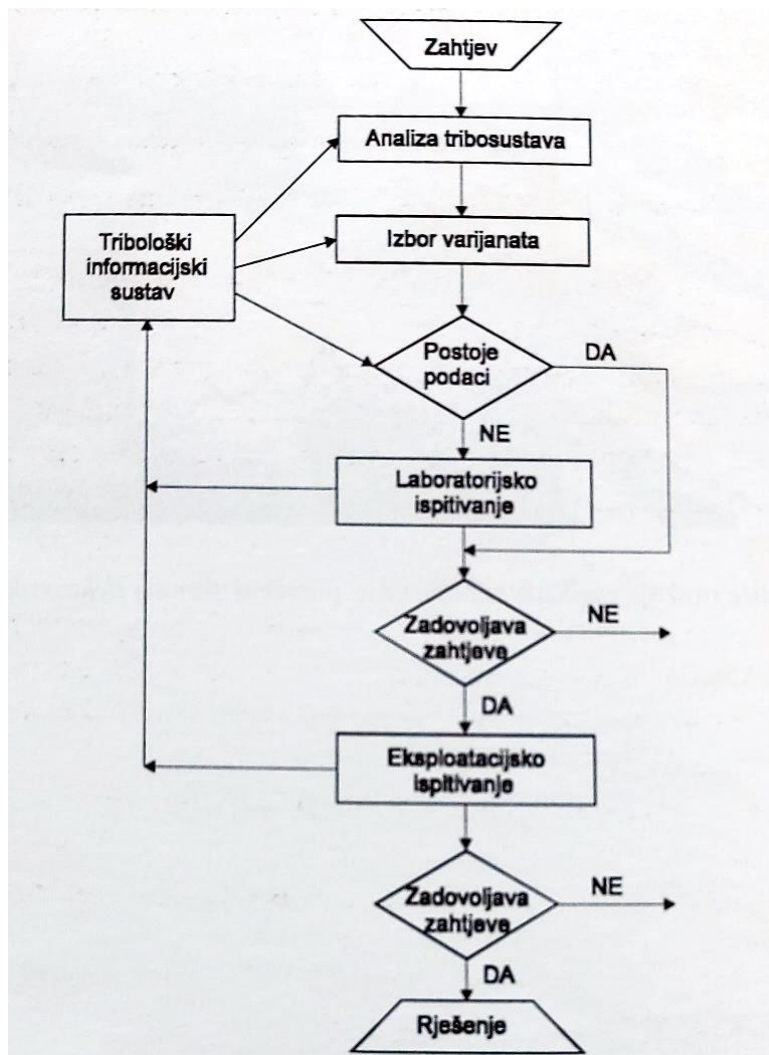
Zahtjev

Analiza tribosustava

Tribološki informacijski sustav

Izbor varijanata

Postoje podaci

DA

NE

Laboratorijsko ispitivanje

Zadovoljava zahtjeve

NE

DA

Eksploatacijsko ispitivanje

Zadovoljava zahtjeve

NE

DA

Rješenje